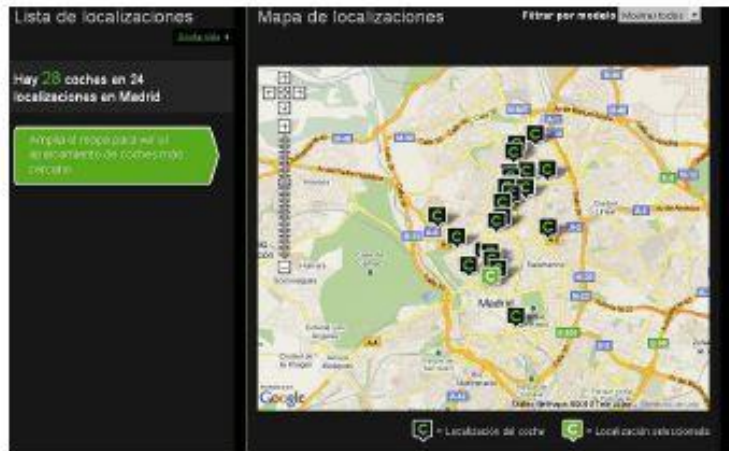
Lista de localizaciones

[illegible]

Hay 28 coches en 24 localizaciones en Madrid

Amplía el mapa para ver el aparcamiento de coches más cercano

Mapa de localizaciones

Filtrar por modelo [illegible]

Madrid

Google

C = Localización del coche

C = Localización seleccionada